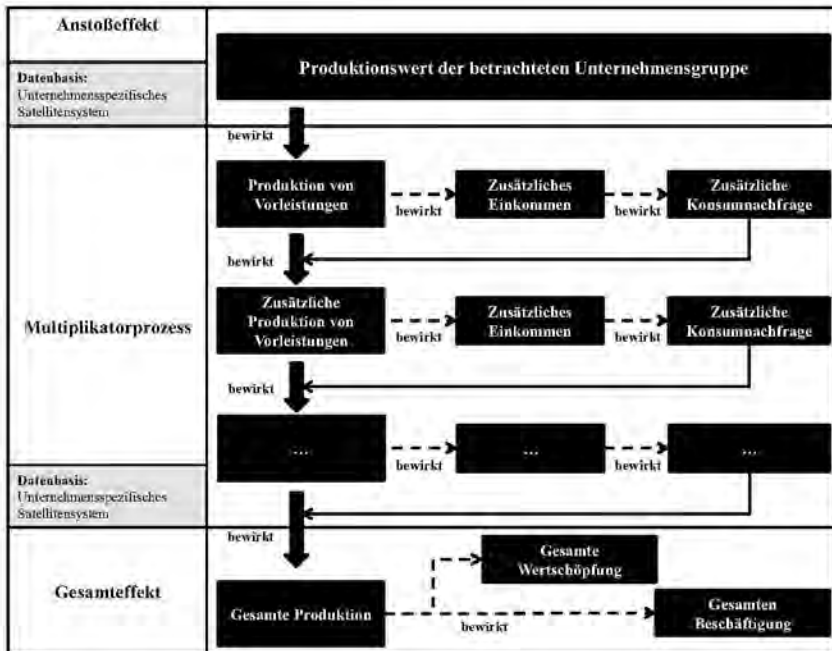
Anstoßeffekt

Datenbasis:
Unternehmensspezifisches Satellitensystem

Produktionswert der betrachteten Unternehmensgruppe

bewirkt

Multiplikatorprozess

Produktion von Vorleistungen

bewirkt

Zusätzliches Einkommen

bewirkt

Zusätzliche Konsumnachfrage

bewirkt

Zusätzliche Produktion von Vorleistungen

bewirkt

Zusätzliches Einkommen

bewirkt

Zusätzliche Konsumnachfrage

bewirkt

...

bewirkt

...

bewirkt

...

Datenbasis:
Unternehmensspezifisches Satellitensystem

bewirkt

Gesamteffekt

Gesamte Wertschöpfung

Gesamte Produktion

bewirkt

Gesamten Beschäftigung